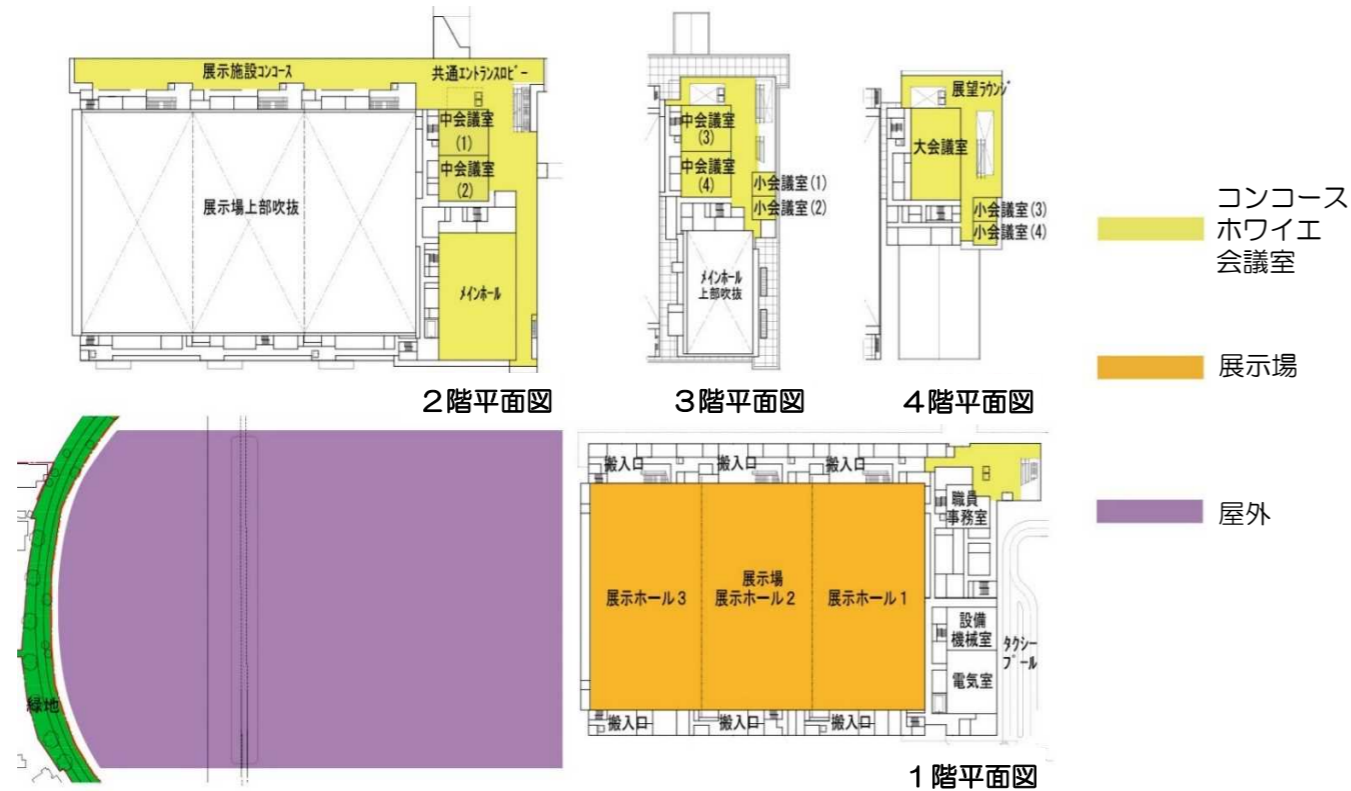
展示施設コンコース
共通エントランスロビー
中会議室 (1)
中会議室 (2)
展示場上部吹抜
メインホール
2階平面図

中会議室 (3)
中会議室 (4)
小会議室 (1)
小会議室 (2)
メインホール 上部吹抜
3階平面図

展望ラウンジ
大会議室
小会議室 (3)
小会議室 (4)
4階平面図

コンコース
ホワイエ
会議室

展示場

屋外

緑地

搬入口
搬入口
搬入口
職員事務室
展示場
展示ホール 3
展示ホール 2
展示ホール 1
設備機械室
タクシープール
電気室
搬入口
搬入口
搬入口
1階平面図